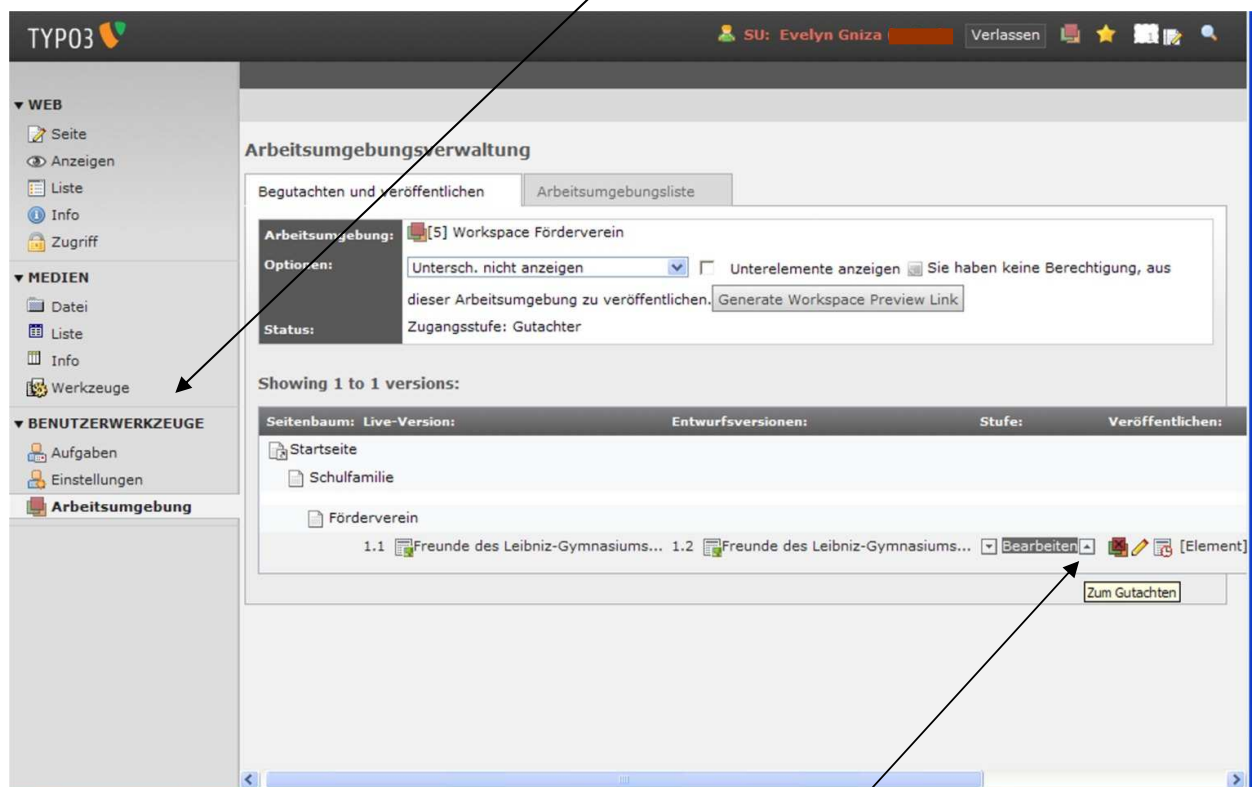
TYPO3

SU: Evelyn Gniza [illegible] Verlassen

▾ WEB
Seite
Anzeigen
Liste
Info
Zugriff
▾ MEDIEN
Datei
Liste
Info
Werkzeuge
▾ BENUTZERWERKZEUGE
Aufgaben
Einstellungen
Arbeitsumgebung

Arbeitsumgebungsverwaltung

Begutachten und veröffentlichen | Arbeitsumgebungsliste

Arbeitsumgebung: [5] Workspace Förderverein
Optionen: Untersch. nicht anzeigen ☐ Unterelemente anzeigen Sie haben keine Berechtigung, aus dieser Arbeitsumgebung zu veröffentlichen. Generate Workspace Preview Link
Status: Zugangsstufe: Gutachter

Showing 1 to 1 versions:

| Seitenbaum: | Live-Version: | Entwurfsversionen: | Stufe: | Veröffentlichen: |
|---|---|---|---|---|
| Startseite | | | | |
| Schulfamilie | | | | |
| Förderverein | | | | |
| | 1.1 Freunde des Leibniz-Gymnasiums... | 1.2 Freunde des Leibniz-Gymnasiums... | Bearbeiten | [Element] |

Zum Gutachten